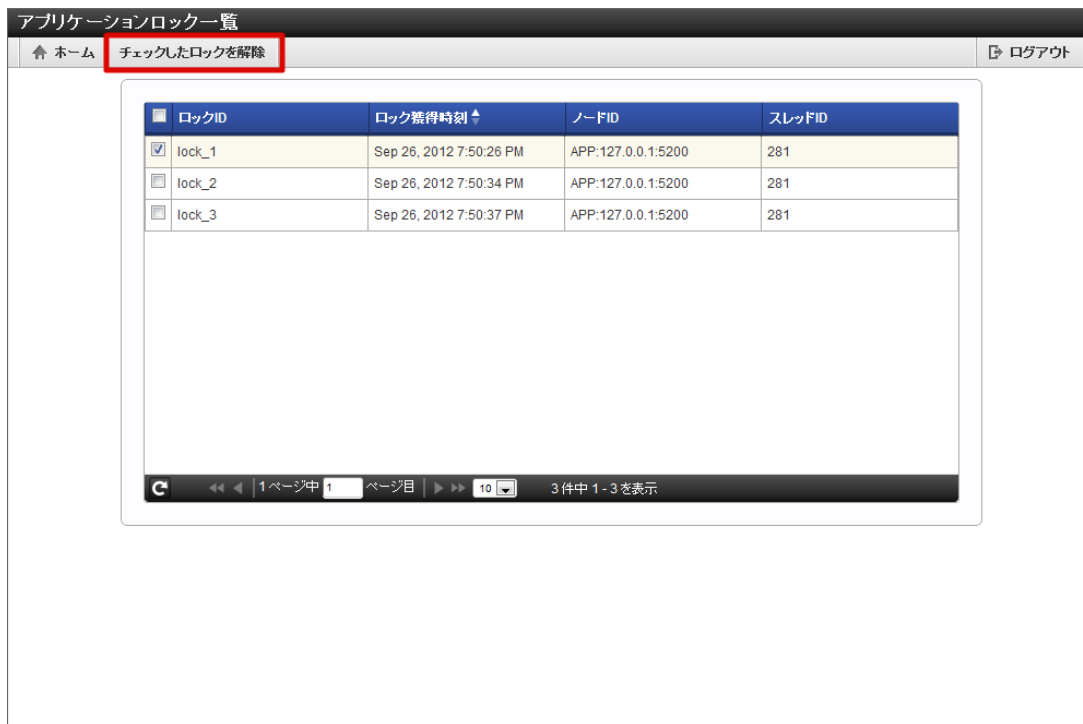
アプリケーションロック一覧

ホーム チェックしたロックを解除 ログアウト

| | ロックID | ロック獲得時刻 | ノードID | スレッドID |
|---|---|---|---|---|
| ☑ | lock_1 | Sep 26, 2012 7:50:26 PM | APP:127.0.0.1:5200 | 281 |
| ☐ | lock_2 | Sep 26, 2012 7:50:34 PM | APP:127.0.0.1:5200 | 281 |
| ☐ | lock_3 | Sep 26, 2012 7:50:37 PM | APP:127.0.0.1:5200 | 281 |

1ページ中 1 ページ目 10 3 件中 1 - 3 を表示